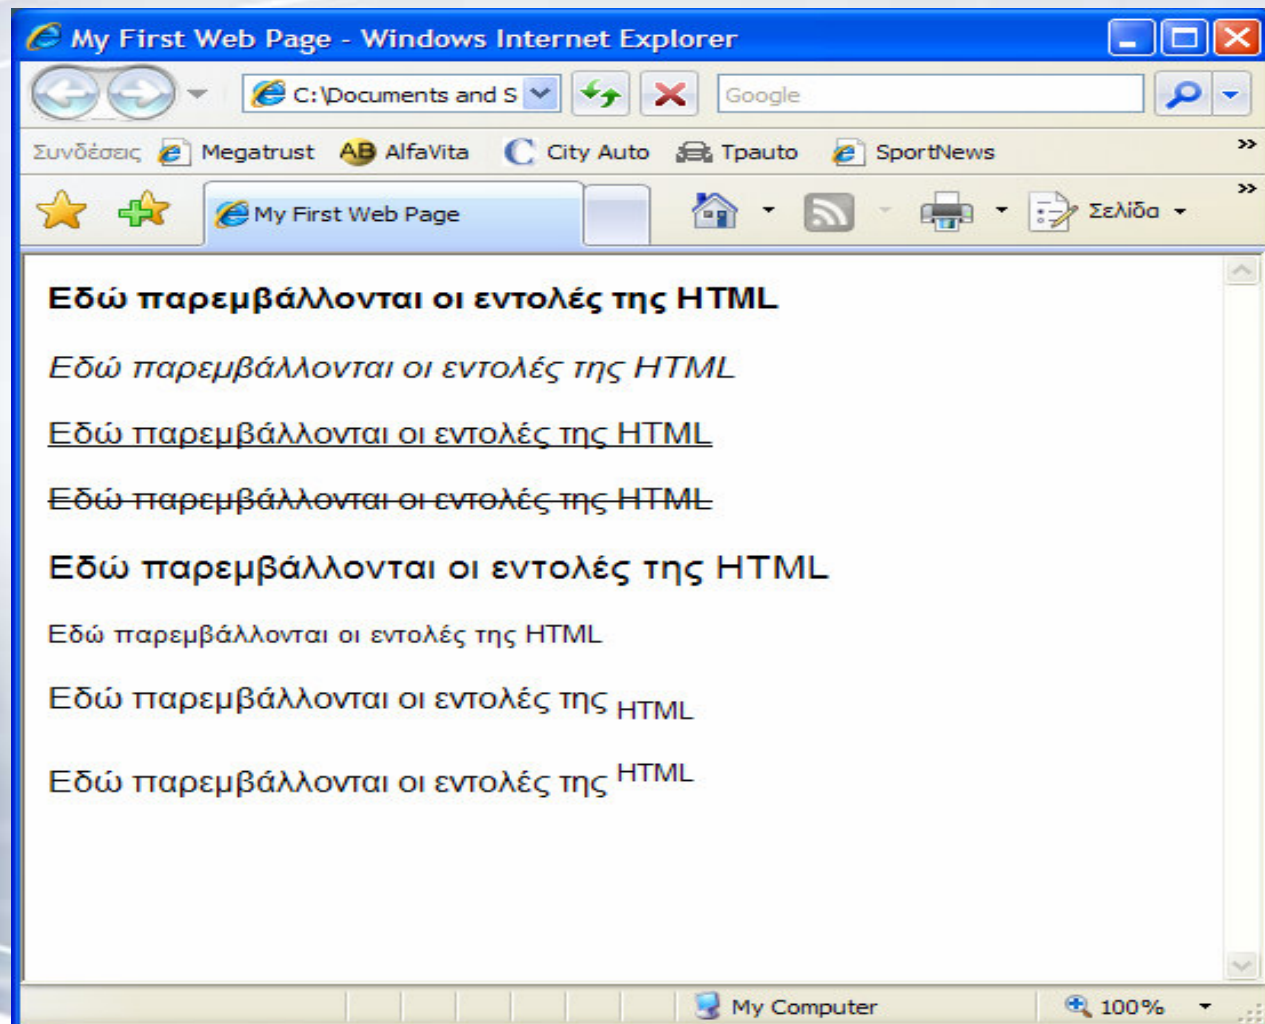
My First Web Page - Windows Internet Explorer

C:\Documents and S

Google

Συνδέσεις Megatrust AlfaVita City Auto Τpauto SportNews

My First Web Page

Σελίδα

**Εδώ παρεμβάλλονται οι εντολές της HTML**

*Εδώ παρεμβάλλονται οι εντολές της HTML*

<u>Εδώ παρεμβάλλονται οι εντολές της HTML</u>

~~Εδώ παρεμβάλλονται οι εντολές της HTML~~

Εδώ παρεμβάλλονται οι εντολές της HTML

Εδώ παρεμβάλλονται οι εντολές της HTML

Εδώ παρεμβάλλονται οι εντολές της $_{\text{HTML}}$

Εδώ παρεμβάλλονται οι εντολές της $^{\text{HTML}}$

My Computer

100%